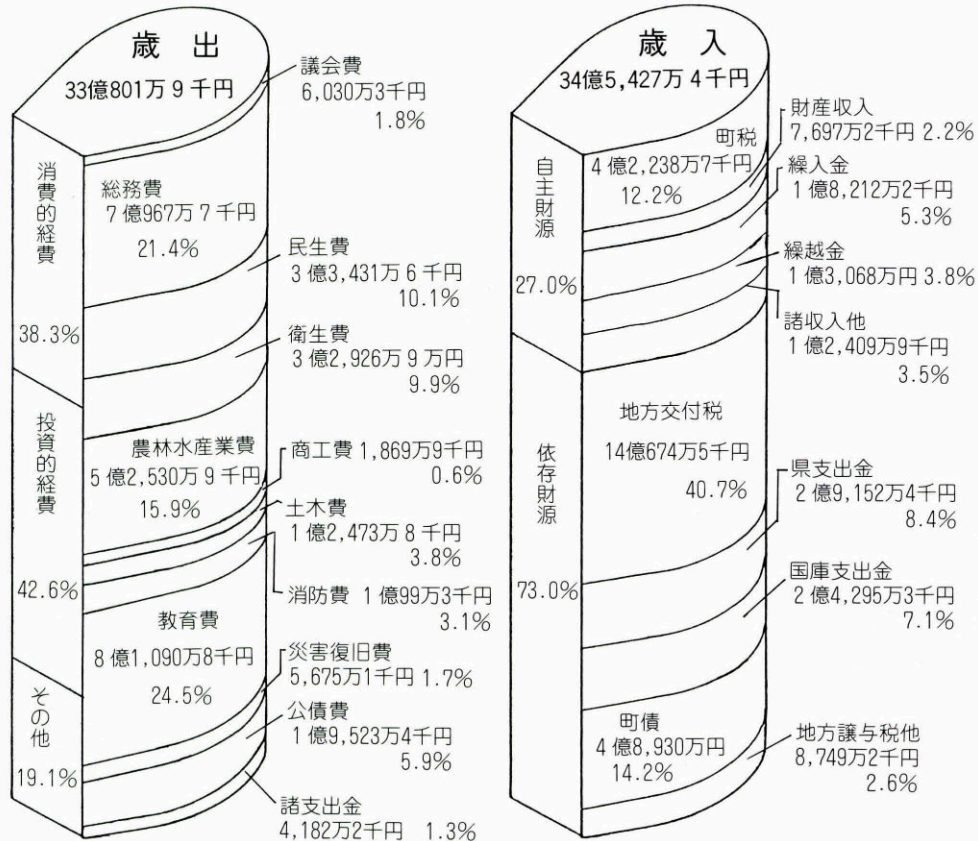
歳　出

33億801万９千円

議会費
6,030万3千円
1.8%

消費的経費

38.3%

総務費
７億967万７千円
21.4%

民生費
３億3,431万６千円
10.1%

衛生費
３億2,926万９万円
9.9%

投資的経費

42.6%

農林水産業費
５億2,530万９千円
15.9%

商工費 1,869万9千円
0.6%

土木費
１億2,473万８千円
3.8%

消防費　１億99万3千円
3.1%

教育費
８億1,090万8千円
24.5%

その他

19.1%

災害復旧費
5,675万1千円 1.7%

公債費
１億9,523万4千円
5.9%

諸支出金
4,182万2千円　1.3%

歳　入

34億5,427万４千円

自主財源

27.0%

町税
４億2,238万7千円
12.2%

財産収入
7,697万2千円 2.2%

繰入金
１億8,212万2千円
5.3%

繰越金
１億3,068万円 3.8%

諸収入他
１億2,409万9千円
3.5%

依存財源

73.0%

地方交付税
14億674万5千円
40.7%

県支出金
２億9,152万4千円
8.4%

国庫支出金
２億4,295万3千円
7.1%

町債
４億8,930万円
14.2%

地方譲与税他
8,749万2千円
2.6%